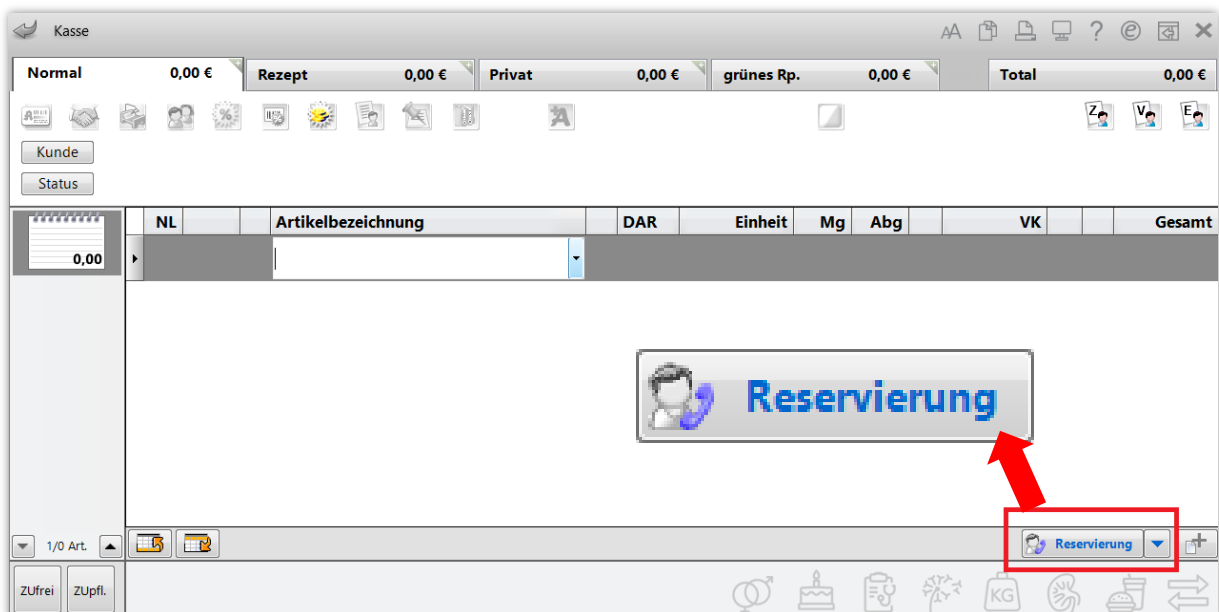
Kasse

AA ? ©

Normal 0,00 €
Rezept 0,00 €
Privat 0,00 €
grünes Rp. 0,00 €
Total 0,00 €

Kunde
Status

Z V E

0,00

| NL | | | Artikelbezeichnung | | DAR | Einheit | Mg | Abg | | VK | | | Gesamt |
|---|---|---|---|---|---|---|---|---|---|---|---|---|---|

Reservierung

1/0 Art.

Reservierung

ZUfrei ZUpfl.

KG